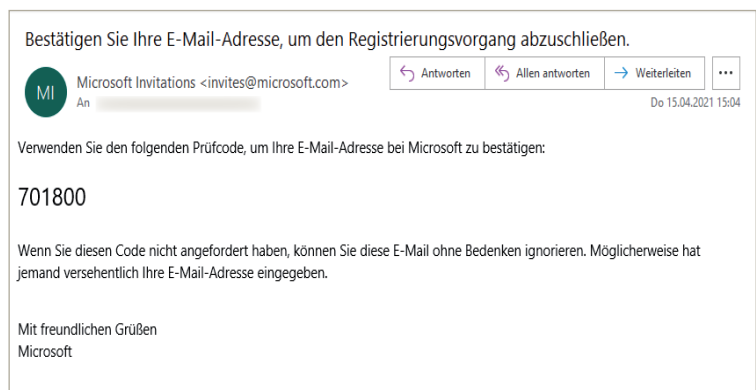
Bestätigen Sie Ihre E-Mail-Adresse, um den Registrierungsvorgang abzuschließen.

MI

Microsoft Invitations <invites@microsoft.com>
An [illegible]

Antworten | Allen antworten | Weiterleiten | ...

Do 15.04.2021 15:04

Verwenden Sie den folgenden Prüfcode, um Ihre E-Mail-Adresse bei Microsoft zu bestätigen:

701800

Wenn Sie diesen Code nicht angefordert haben, können Sie diese E-Mail ohne Bedenken ignorieren. Möglicherweise hat jemand versehentlich Ihre E-Mail-Adresse eingegeben.

Mit freundlichen Grüßen
Microsoft